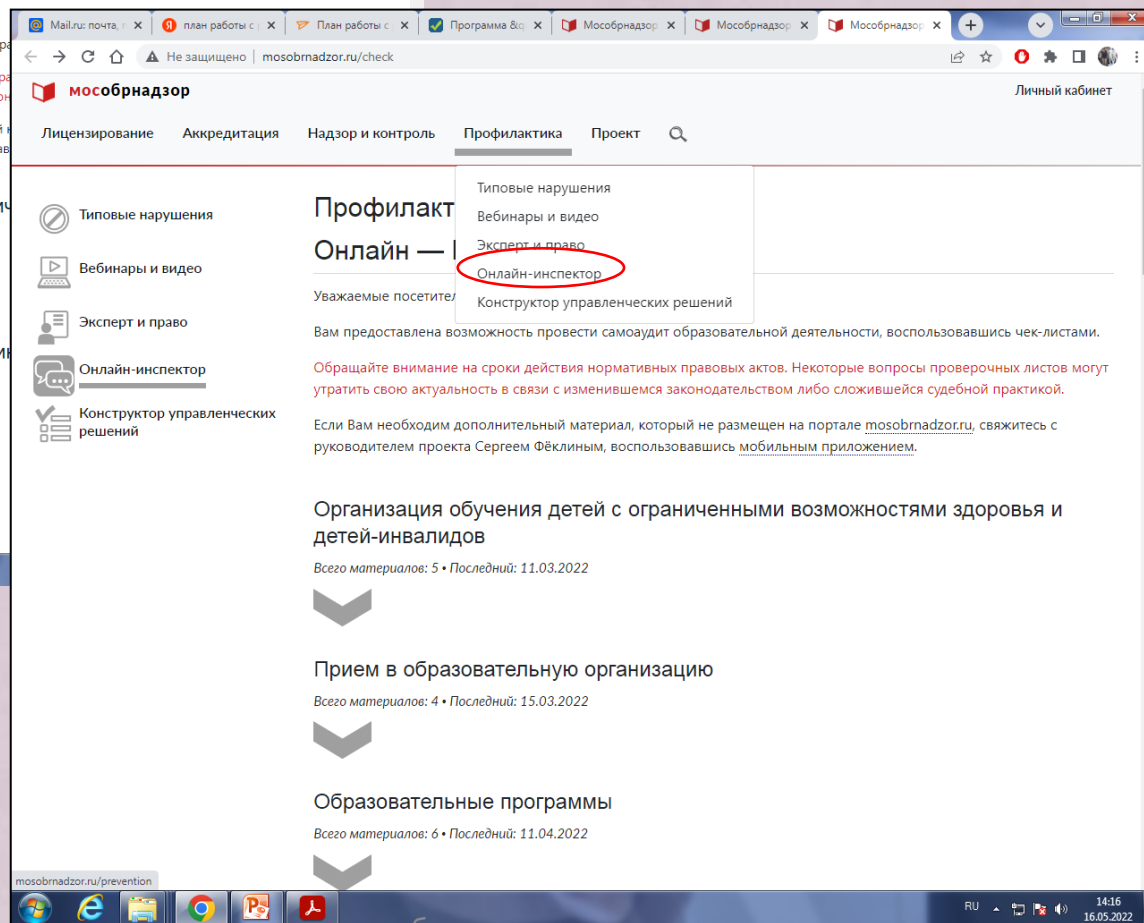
Mail.ru: почта,
план работы с
План работы с
Программа &q
Мособрнадзор
Мособрнадзор
Мособрнадзор

Не защищено | mosobrnadzor.ru/check

мособрнадзор

Личный кабинет

Лицензирование Аккредитация Надзор и контроль Профилактика Проект

Типовые нарушения
Вебинары и видео
Эксперт и право
Онлайн-инспектор
Конструктор управленческих решений

Типовые нарушения
Вебинары и видео
Эксперт и право
Онлайн-инспектор
Конструктор управленческих решений

Профилакт
Онлайн — 

Уважаемые посетител

Вам предоставлена возможность провести самоаудит образовательной деятельности, воспользовавшись чек-листами.

Обращайте внимание на сроки действия нормативных правовых актов. Некоторые вопросы проверочных листов могут утратить свою актуальность в связи с изменившемся законодательством либо сложившейся судебной практикой.

Если Вам необходим дополнительный материал, который не размещен на портале mosobrnadzor.ru, свяжитесь с руководителем проекта Сергеем Фёклиным, воспользовавшись мобильным приложением.

Организация обучения детей с ограниченными возможностями здоровья и детей-инвалидов

Всего материалов: 5 • Последний: 11.03.2022

Прием в образовательную организацию

Всего материалов: 4 • Последний: 15.03.2022

Образовательные программы

Всего материалов: 6 • Последний: 11.04.2022

mosobrnadzor.ru/prevention

RU 14:16 16.05.2022